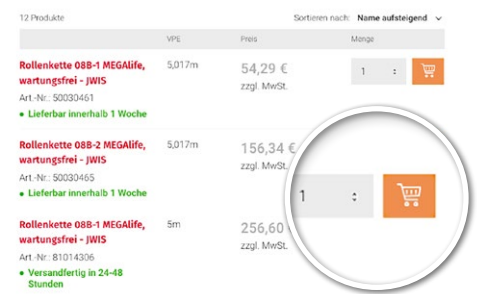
12 Produkte

Sortieren nach: Name aufsteigend

| | VPE | Preis | Menge |
|---|---|---|---|
| Rollenkette 08B-1 MEGAlife, wartungsfrei - JWIS<br>Art.-Nr.: 50030461<br>• Lieferbar innerhalb 1 Woche | 5,017m | 54,29 €<br>zzgl. MwSt. | 1 |
| Rollenkette 08B-2 MEGAlife, wartungsfrei - JWIS<br>Art.-Nr.: 50030465<br>• Lieferbar innerhalb 1 Woche | 5,017m | 156,34 €<br>zzgl. MwSt. | 1 |
| Rollenkette 08B-1 MEGAlife, wartungsfrei - JWIS<br>Art.-Nr.: 81014306<br>• Versandfertig in 24-48 Stunden | 5m | 256,60 € | |